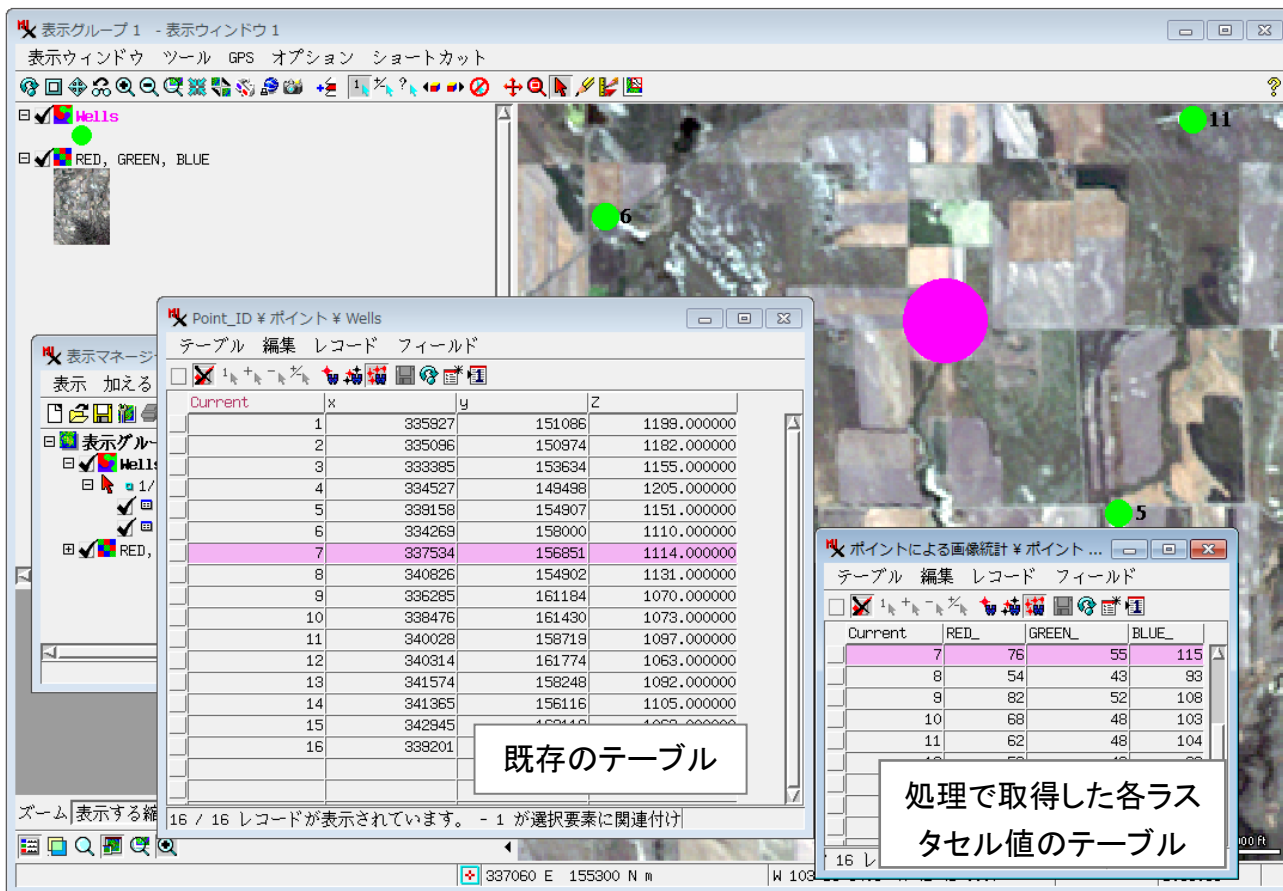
表示グループ 1 - 表示ウィンドウ 1

表示ウィンドウ ツール GPS オプション ショートカット

Wells

RED, GREEN, BLUE

11

6

5

Point_ID ¥ ポイント ¥ Wells

テーブル 編集 レコード フィールド

| Current | x | y | Z |
|---|---|---|---|
| 1 | 335927 | 151086 | 1199.000000 |
| 2 | 335096 | 150974 | 1182.000000 |
| 3 | 333385 | 153634 | 1155.000000 |
| 4 | 334527 | 149498 | 1205.000000 |
| 5 | 339158 | 154907 | 1151.000000 |
| 6 | 334269 | 158000 | 1110.000000 |
| 7 | 337534 | 156851 | 1114.000000 |
| 8 | 340826 | 154902 | 1131.000000 |
| 9 | 336285 | 161184 | 1070.000000 |
| 10 | 338476 | 161430 | 1073.000000 |
| 11 | 340028 | 158719 | 1097.000000 |
| 12 | 340314 | 161774 | 1063.000000 |
| 13 | 341574 | 158248 | 1092.000000 |
| 14 | 341365 | 156116 | 1105.000000 |
| 15 | 342945 | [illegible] | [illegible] |
| 16 | 339201 | | |

既存のテーブル

16 / 16 レコードが表示されています。 - 1 が選択要素に関連付け

表示マネージ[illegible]

表示 加える

表示グル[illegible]

Wells

1/

RED,

ズーム 表示する縮

ポイントによる画像統計 ¥ ポイント ...

テーブル 編集 レコード フィールド

| Current | RED_ | GREEN_ | BLUE_ |
|---|---|---|---|
| 7 | 76 | 55 | 115 |
| 8 | 54 | 43 | 93 |
| 9 | 82 | 52 | 108 |
| 10 | 68 | 48 | 103 |
| 11 | 62 | 48 | 104 |

処理で取得した各ラスタセル値のテーブル

16 レ

337060 E 155300 N m

W 103

00 ft